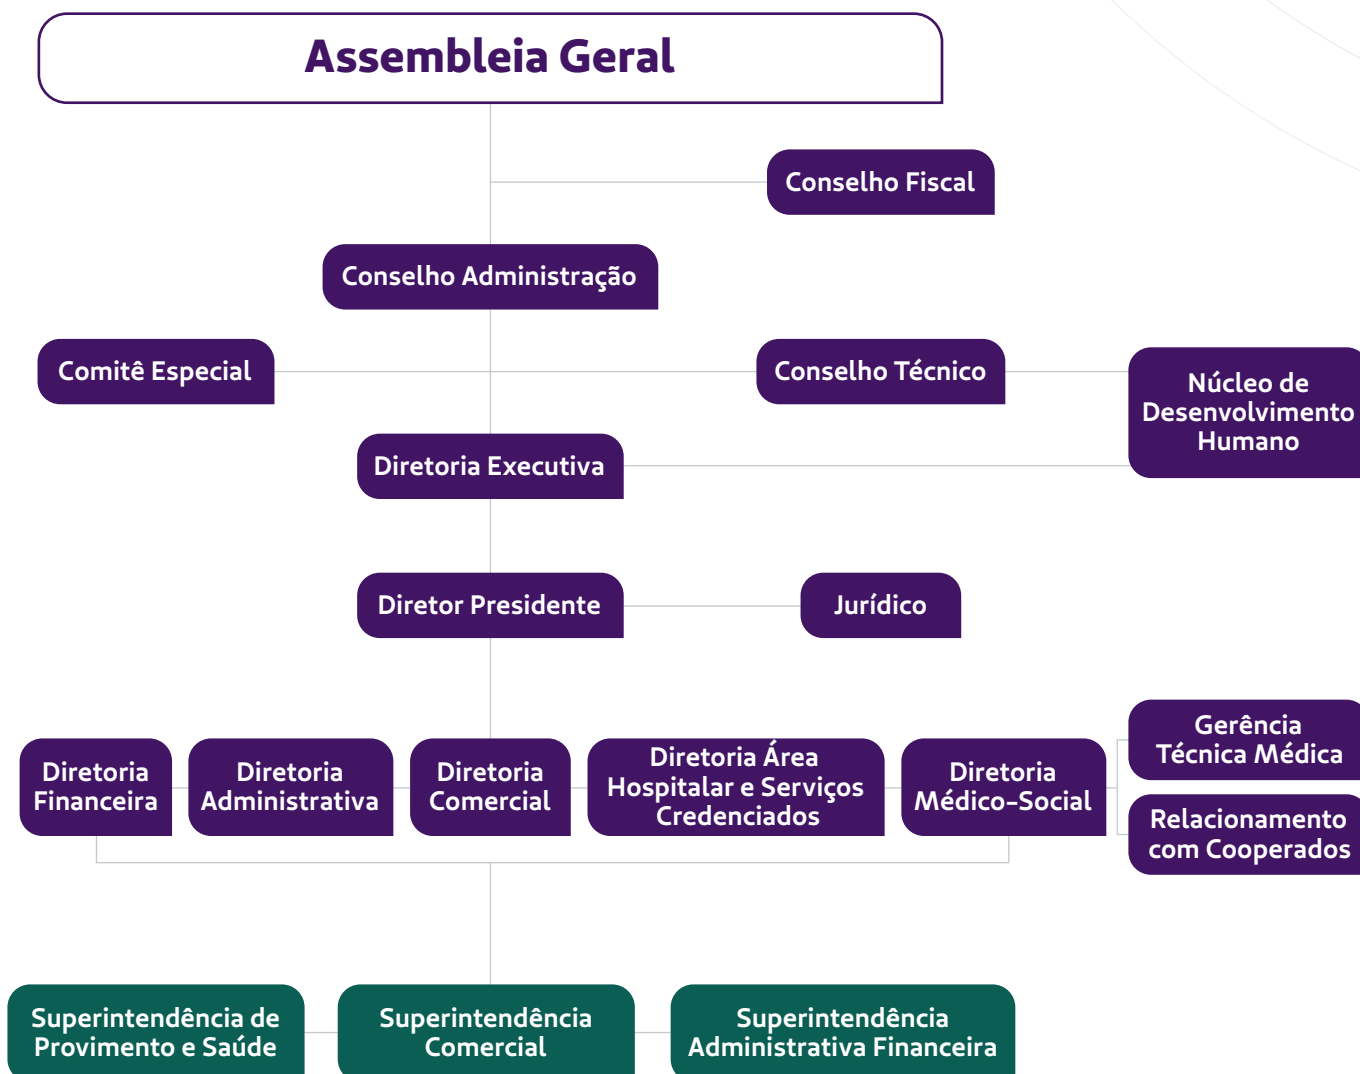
Assembleia Geral

Conselho Fiscal

Conselho Administração

Comitê Especial

Conselho Técnico

Núcleo de Desenvolvimento Humano

Diretoria Executiva

Diretor Presidente

Jurídico

Gerência Técnica Médica

Diretoria Financeira

Diretoria Administrativa

Diretoria Comercial

Diretoria Área Hospitalar e Serviços Credenciados

Diretoria Médico-Social

Relacionamento com Cooperados

Superintendência de Provimento e Saúde

Superintendência Comercial

Superintendência Administrativa Financeira